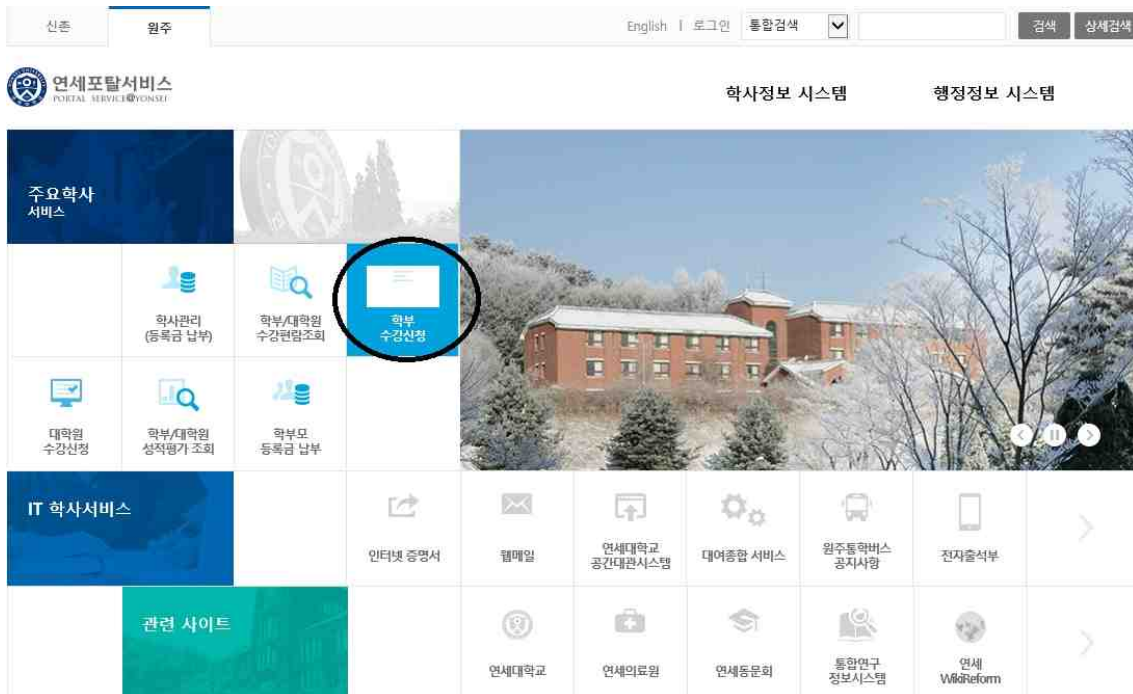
신촌
원주

English | 로그인 통합검색 검색 상세검색

연세포탈서비스
PORTAL SERVICE@YONSEI

학사정보 시스템
행정정보 시스템

주요학사
서비스

학사관리
(등록금 납부)

학부/대학원
수강편람조회

학부
수강신청

대학원
수강신청

학부/대학원
성적평가 조회

학부모
등록금 납부

IT 학사서비스

인터넷 증명서

웹메일

연세대학교
공간대관시스템

대여종합 서비스

원주통학버스
공지사항

전자출석부

관련 사이트

연세대학교

연세의료원

연세동문회

통합연구
정보시스템

연세
WikiReform